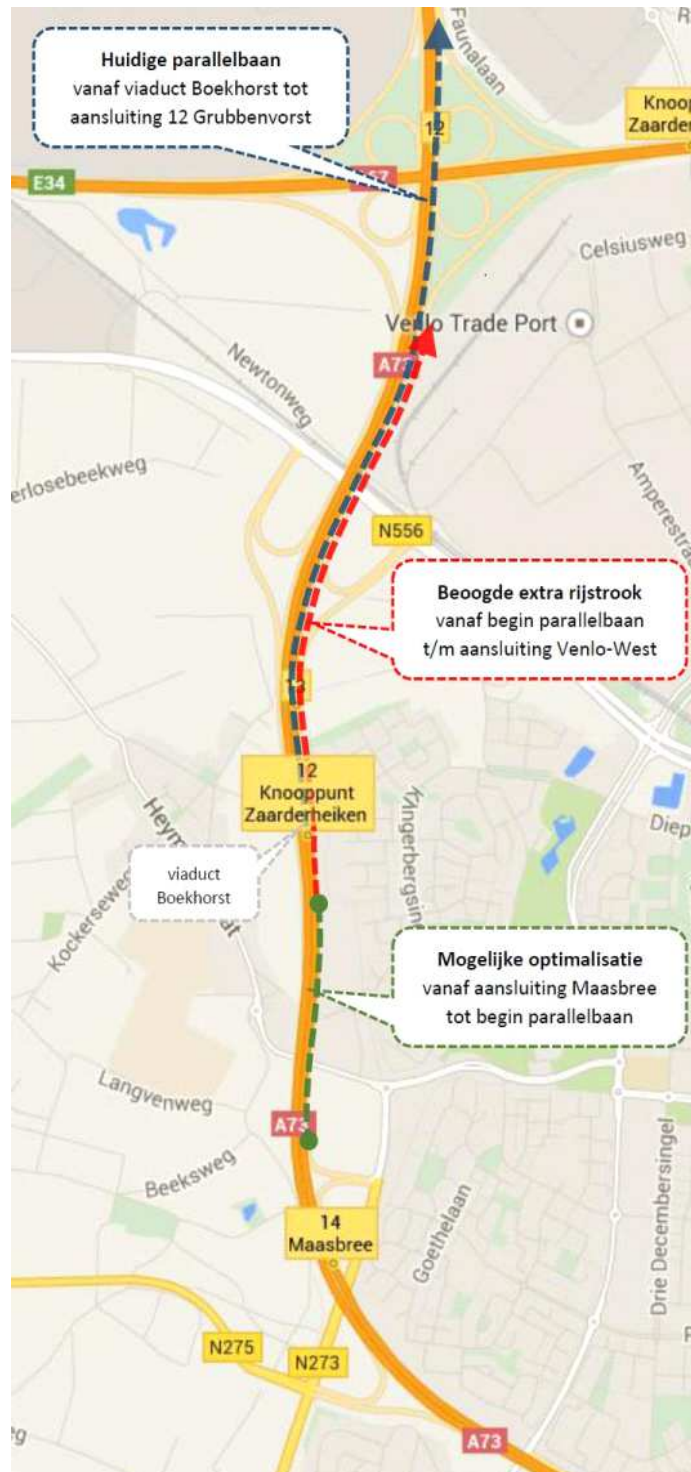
Huidige parallelbaan
vanaf viaduct Boekhorst tot aansluiting 12 Grubbenvorst

Faunalaan

R

Knoop
Zaarder

12

E34

A67

Celsiusweg

Venlo Trade Port

A73

Newtonweg

erlosebeekweg

Amperestra

N556

Beoogde extra rijstrook
vanaf begin parallelbaan t/m aansluiting Venlo-West

12
Knooppunt
Zaarderheiken

Heym

Kingerbergsin

viaduct
Boekhorst

Kockersewe

Diep

Mogelijke optimalisatie
vanaf aansluiting Maasbree tot begin parallelbaan

Langvenweg

A73

Beeksweg

14
Maasbree

Goethelaan

Drie Decembersingel

N275

N273

A73